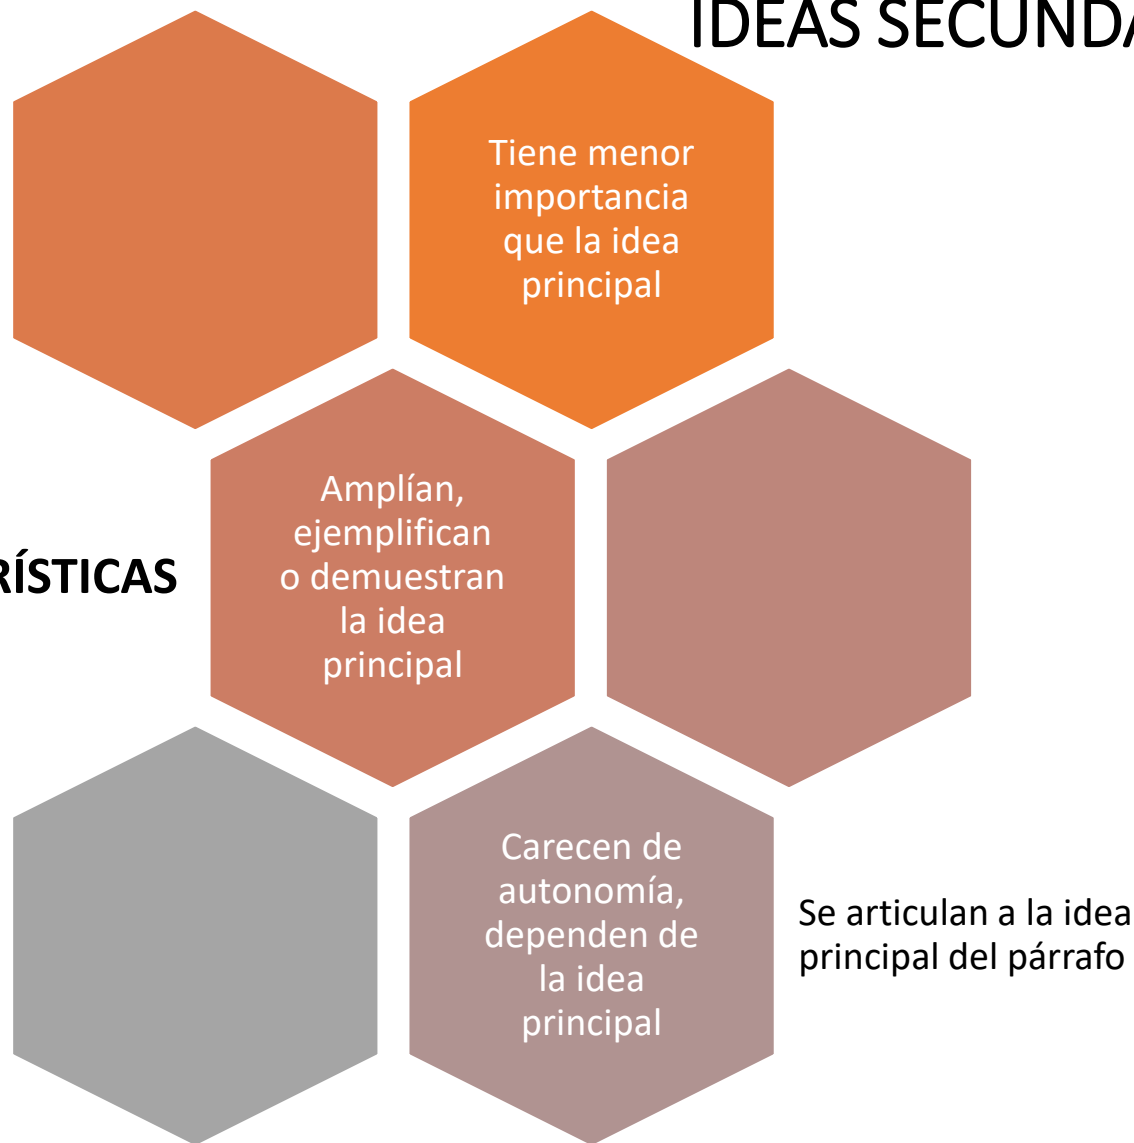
IDEAS SECUND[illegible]

Tiene menor importancia que la idea principal

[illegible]RÍSTICAS

Amplían, ejemplifican o demuestran la idea principal

Carecen de autonomía, dependen de la idea principal

Se articulan a la idea principal del párrafo